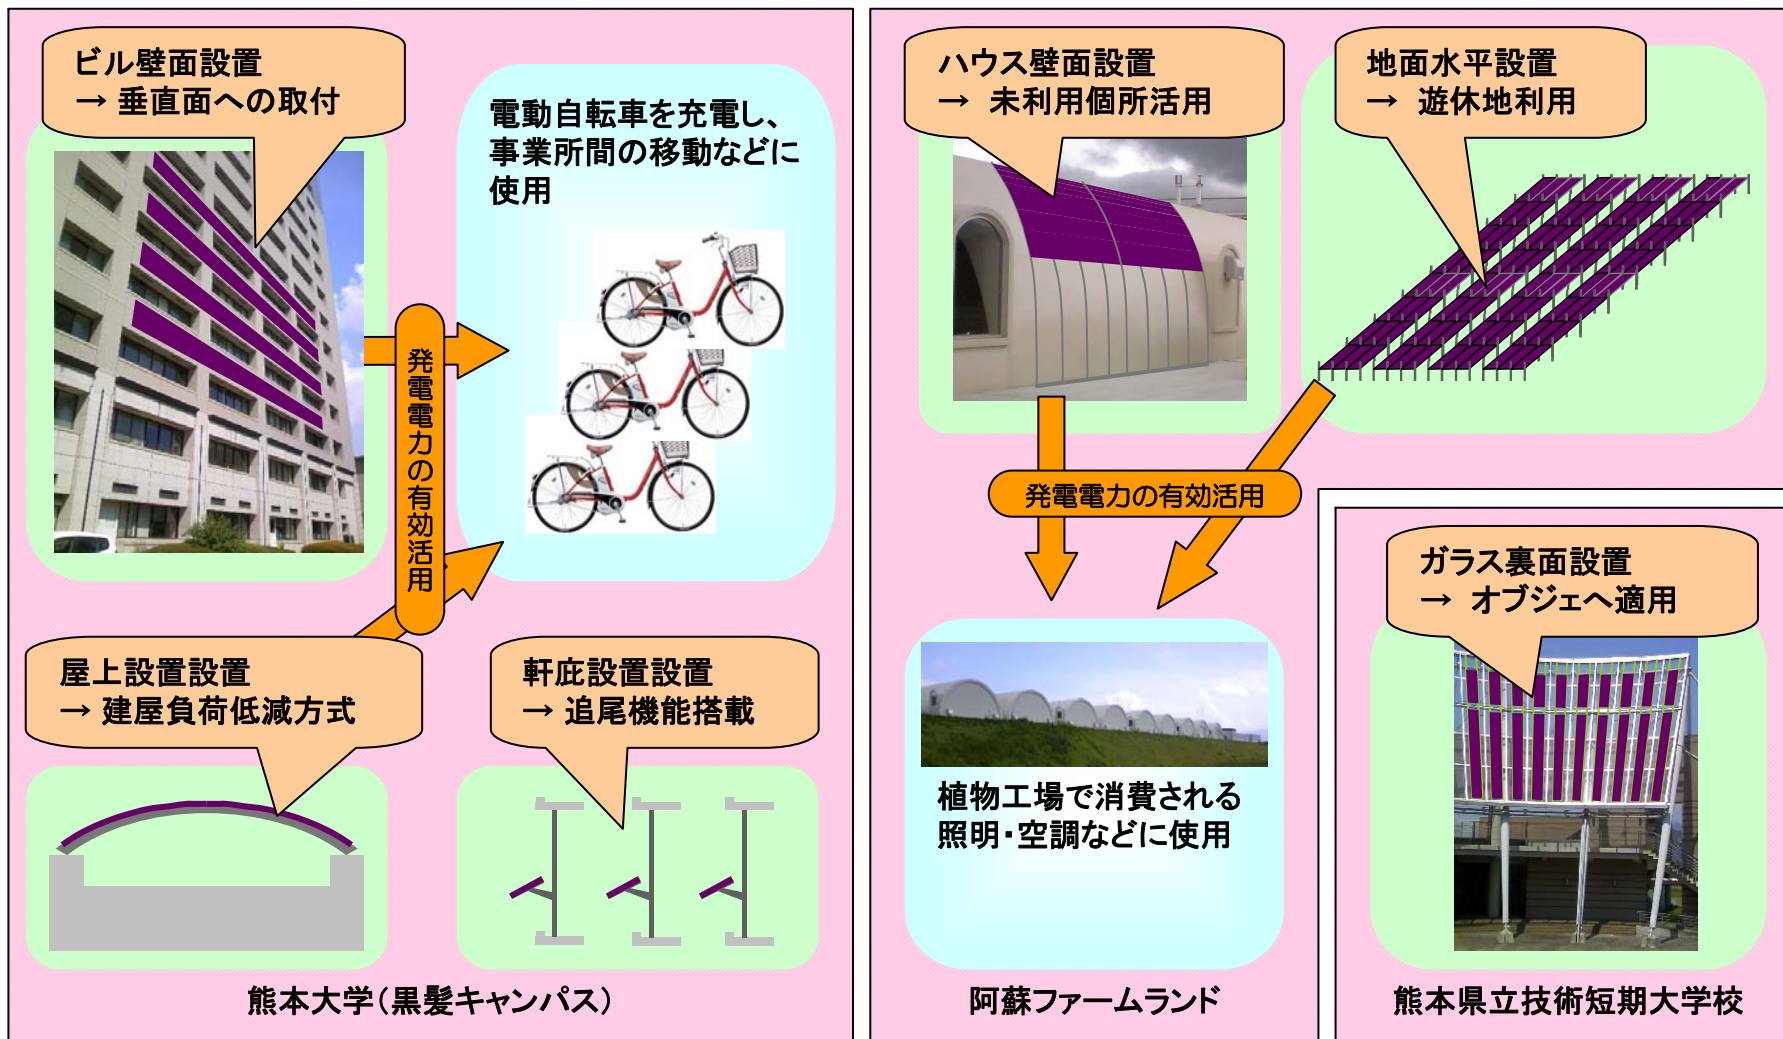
ビル壁面設置
→ 垂直面への取付

電動自転車を充電し、事業所間の移動などに使用

発電電力の有効活用

屋上設置設置
→ 建屋負荷低減方式

軒庇設置設置
→ 追尾機能搭載

熊本大学（黒髪キャンパス）

ハウス壁面設置
→ 未利用個所活用

地面水平設置
→ 遊休地利用

発電電力の有効活用

植物工場で消費される照明・空調などに使用

阿蘇ファームランド

ガラス裏面設置
→ オブジェへ適用

熊本県立技術短期大学校